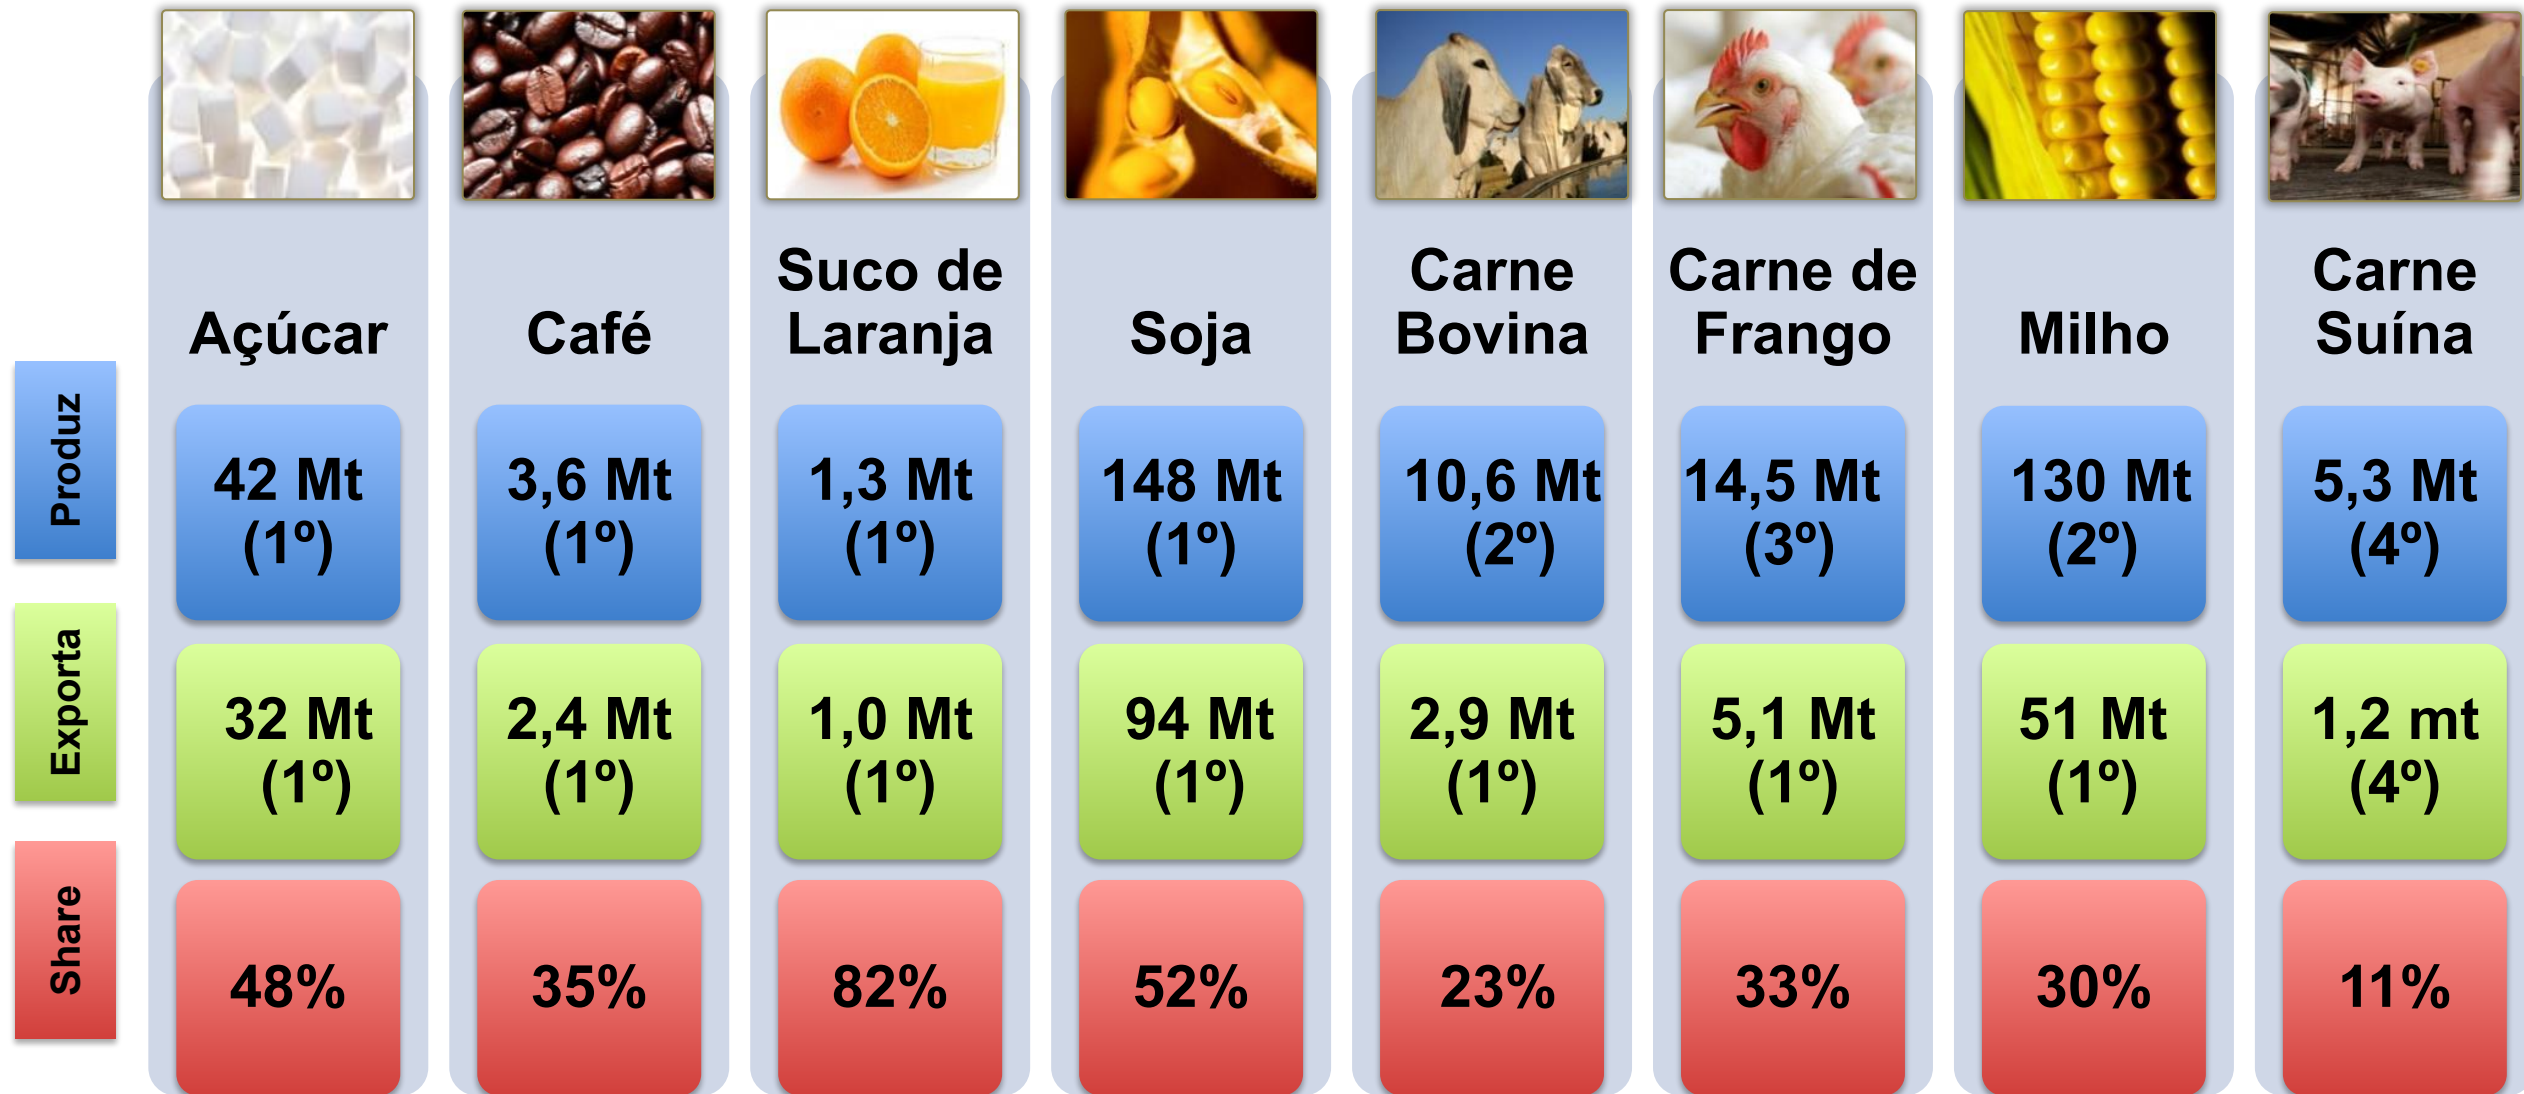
|  | Açúcar | Café | Suco de Laranja | Soja | Carne Bovina | Carne de Frango | Milho | Carne Suína |
|---|---|---|---|---|---|---|---|---|
| Produz | 42 Mt (1º) | 3,6 Mt (1º) | 1,3 Mt (1º) | 148 Mt (1º) | 10,6 Mt (2º) | 14,5 Mt (3º) | 130 Mt (2º) | 5,3 Mt (4º) |
| Exporta | 32 Mt (1º) | 2,4 Mt (1º) | 1,0 Mt (1º) | 94 Mt (1º) | 2,9 Mt (1º) | 5,1 Mt (1º) | 51 Mt (1º) | 1,2 mt (4º) |
| Share | 48% | 35% | 82% | 52% | 23% | 33% | 30% | 11% |